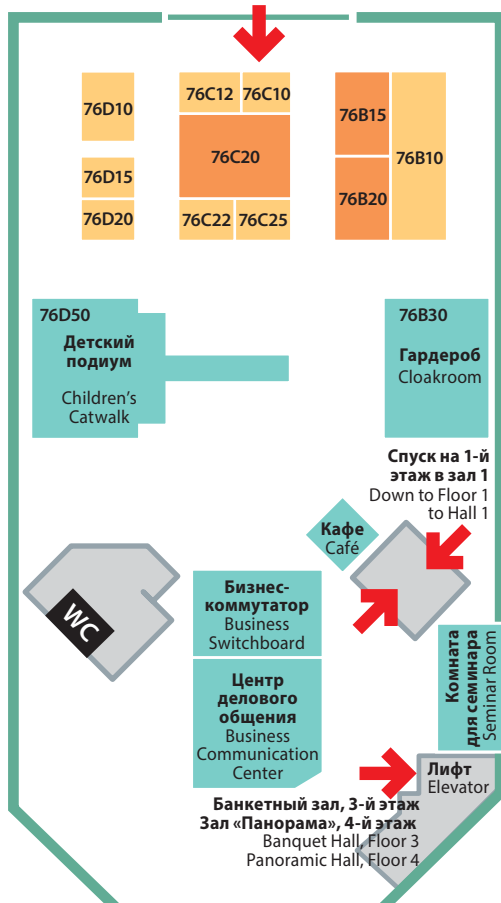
76D10

76C12 76C10

76C20

76B15

76B10

76B20

76D15

76D20

76C22 76C25

76D50
Детский подиум
Children's Catwalk

76B30
Гардероб
Cloakroom

Спуск на 1-й этаж в зал 1
Down to Floor 1 to Hall 1

Кафе
Café

WC

Бизнес-коммутатор
Business Switchboard

Центр делового общения
Business Communication Center

Комната для семинара
Seminar Room

Лифт
Elevator

Банкетный зал, 3-й этаж
Зал «Панорама», 4-й этаж
Banquet Hall, Floor 3
Panoramic Hall, Floor 4